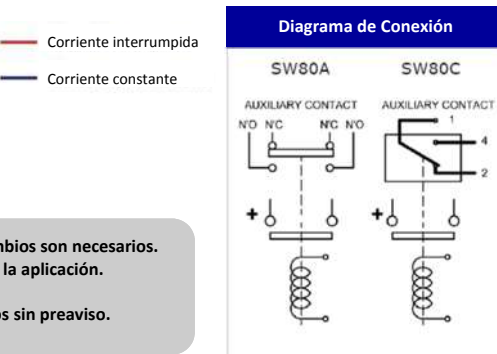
Corriente interrumpida

Corriente constante

mbios son necesarios.
la aplicación.

os sin preaviso.

Diagrama de Conexión

SW80A

AUXILIARY CONTACT

N/O N/C N/C N/O

+

SW80C

AUXILIARY CONTACT

1

4

2

+